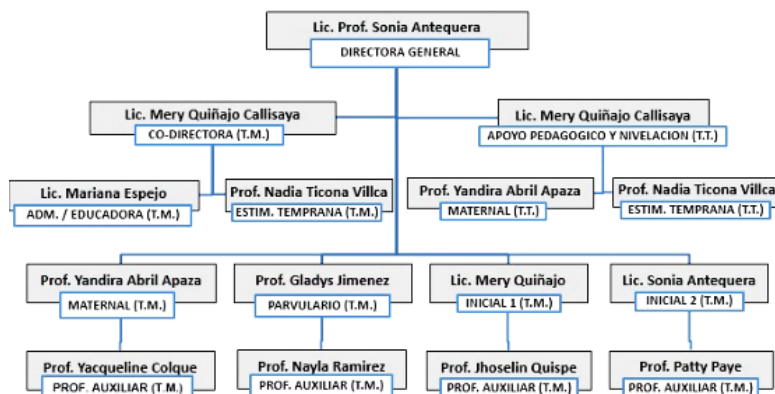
Lic. Prof. Sonia Antequera
DIRECTORA GENERAL

Lic. Mery Quiñajo Callisaya
CO-DIRECTORA (T.M.)

Lic. Mery Quiñajo Callisaya
APOYO PEDAGOGICO Y NIVELACION (T.T.)

Lic. Mariana Espejo
ADM. / EDUCADORA (T.M.)

Prof. Nadia Ticona Villca
ESTIM. TEMPRANA (T.M.)

Prof. Yandira Abril Apaza
MATERNAL (T.T.)

Prof. Nadia Ticona Villca
ESTIM. TEMPRANA (T.T.)

Prof. Yandira Abril Apaza
MATERNAL (T.M.)

Prof. Gladys Jimenez
PARVULARIO (T.M.)

Lic. Mery Quiñajo
INICIAL 1 (T.M.)

Lic. Sonia Antequera
INICIAL 2 (T.M.)

Prof. Yacqueline Colque
PROF. AUXILIAR (T.M.)

Prof. Nayla Ramirez
PROF. AUXILIAR (T.M.)

Prof. Jhoselin Quispe
PROF. AUXILIAR (T.M.)

Prof. Patty Paye
PROF. AUXILIAR (T.M.)